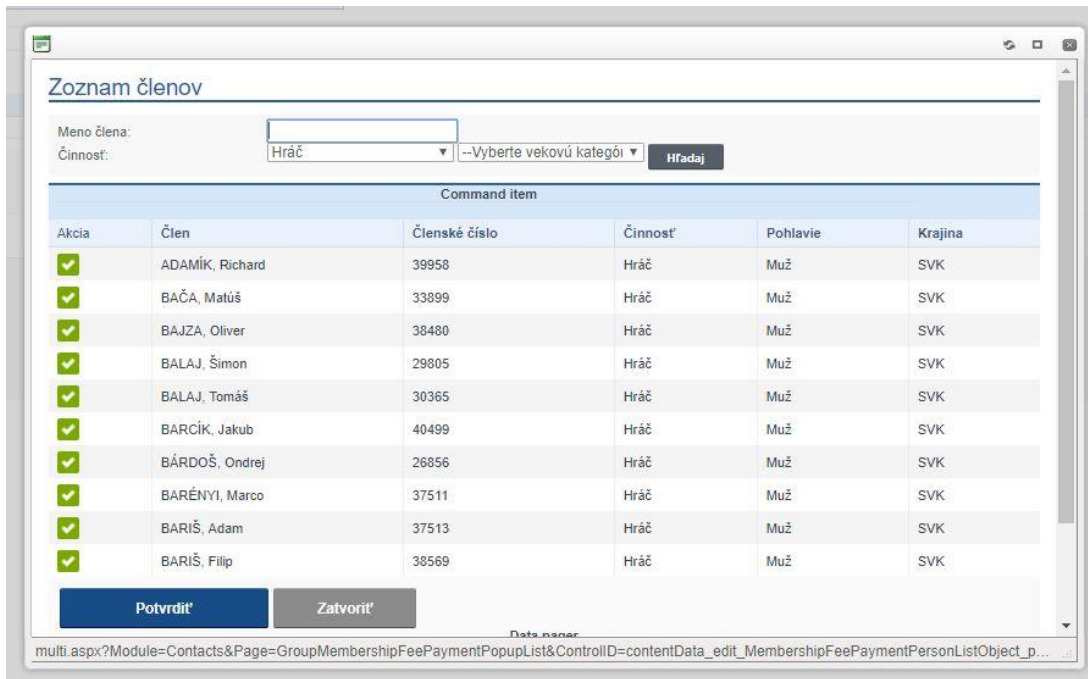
Zoznam členov

Meno člena:
Činnosť: Hráč --Vyberte vekovú kategó Hľadaj

Command item

| Akcia | Člen | Členské číslo | Činnosť | Pohlavie | Krajina |
|---|---|---|---|---|---|
| | ADAMÍK, Richard | 39958 | Hráč | Muž | SVK |
| | BAČA, Matúš | 33899 | Hráč | Muž | SVK |
| | BAJZA, Oliver | 38480 | Hráč | Muž | SVK |
| | BALAJ, Šimon | 29805 | Hráč | Muž | SVK |
| | BALAJ, Tomáš | 30365 | Hráč | Muž | SVK |
| | BARCÍK, Jakub | 40499 | Hráč | Muž | SVK |
| | BÁRDOŠ, Ondrej | 26856 | Hráč | Muž | SVK |
| | BARÉNYI, Marco | 37511 | Hráč | Muž | SVK |
| | BARIŠ, Adam | 37513 | Hráč | Muž | SVK |
| | BARIŠ, Filip | 38569 | Hráč | Muž | SVK |

Potvrdiť Zatvoriť

Data pager

multi.aspx?Module=Contacts&Page=GroupMembershipFeePaymentPopupList&ControlID=contentData_edit_MembershipFeePaymentPersonListObject_p...